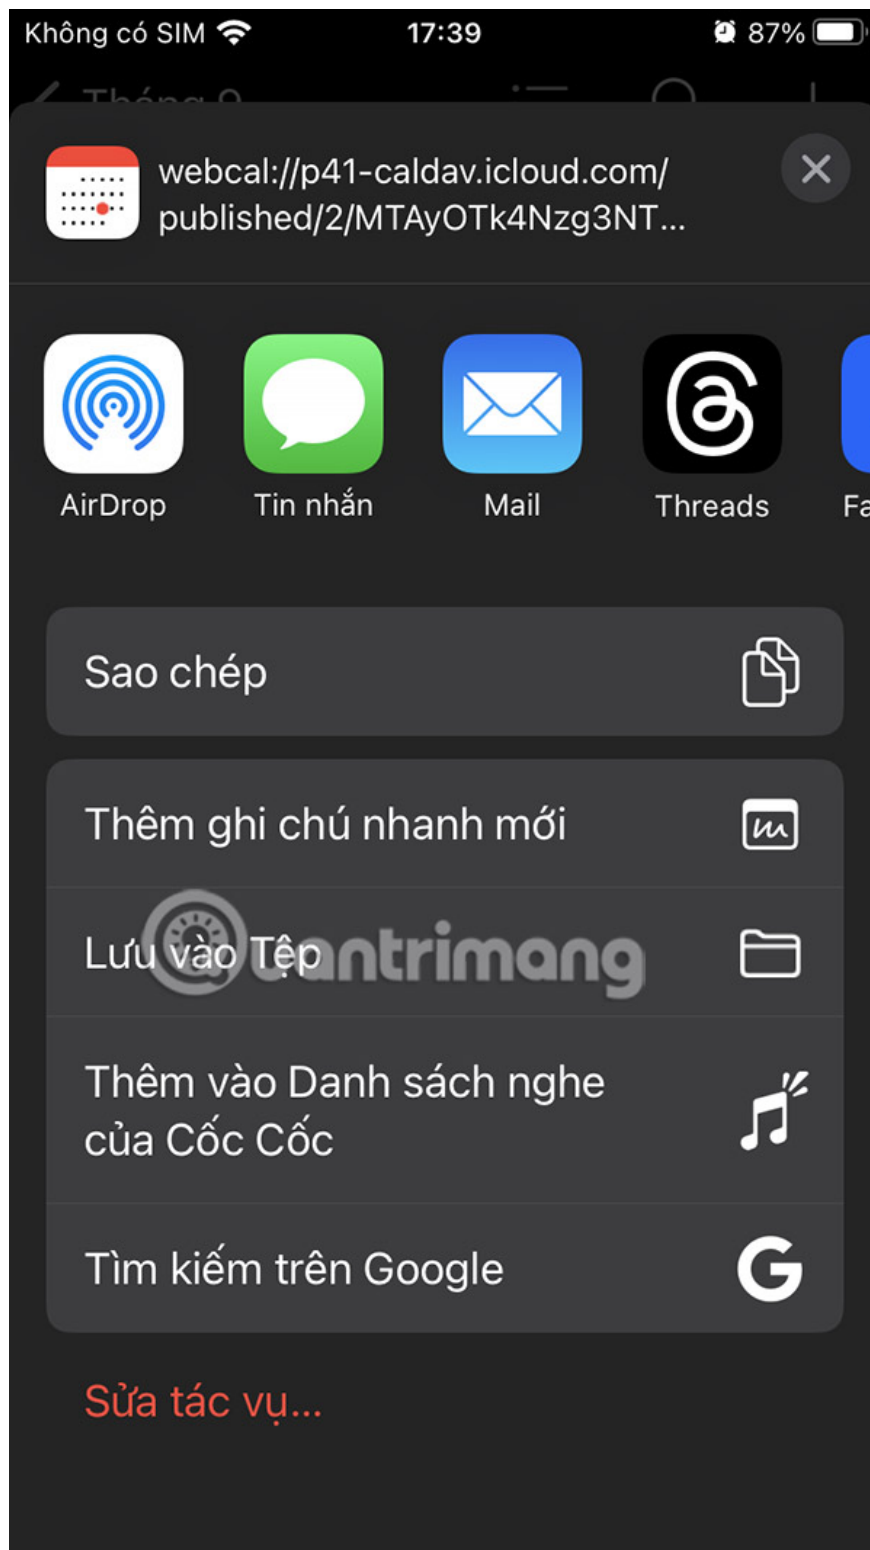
Không có SIM 17:39 87%

Tháng 9

webcal://p41-caldav.icloud.com/published/2/MTAyOTk4Nzg3NT...

AirDrop
Tin nhắn
Mail
Threads
Fa

Sao chép

Thêm ghi chú nhanh mới

Lưu vào Tệp

Thêm vào Danh sách nghe của Cốc Cốc

Tìm kiếm trên Google

Sửa tác vụ...

quantrimang